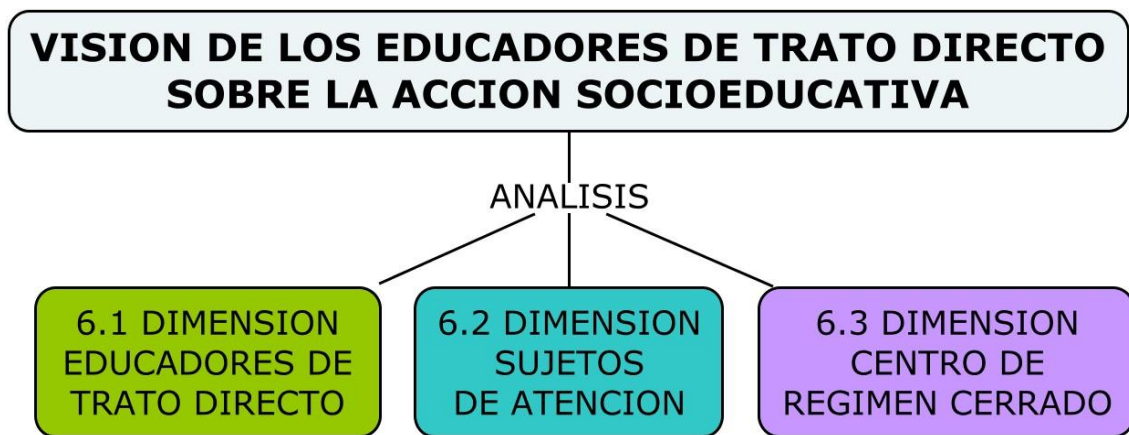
VISION DE LOS EDUCADORES DE TRATO DIRECTO SOBRE LA ACCION SOCIOEDUCATIVA

ANALISIS

6.1 DIMENSION EDUCADORES DE TRATO DIRECTO

6.2 DIMENSION SUJETOS DE ATENCION

6.3 DIMENSION CENTRO DE REGIMEN CERRADO